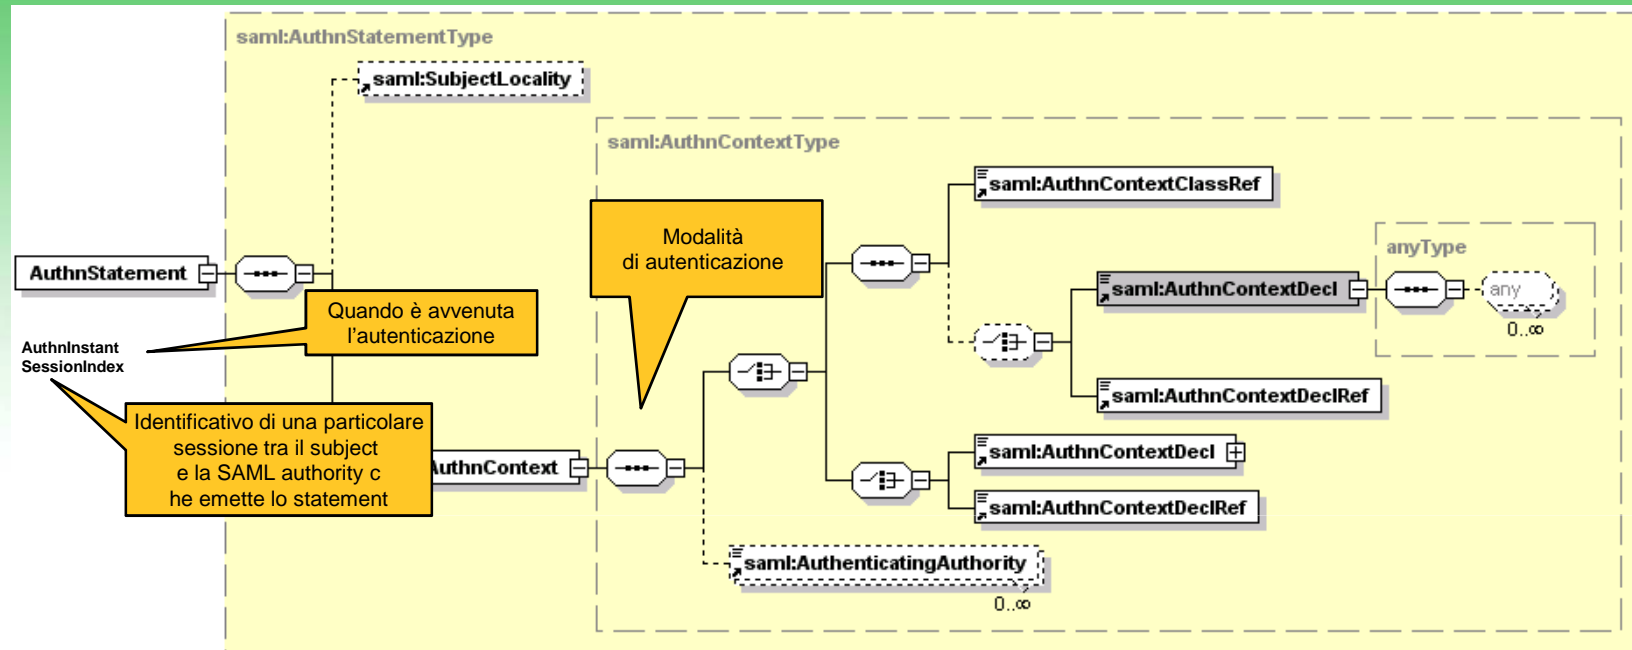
saml:AuthnStatementType

saml:SubjectLocality

saml:AuthnContextType

saml:AuthnContextClassRef

Modalità di autenticazione

anyType

AuthnStatement

saml:AuthnContextDecl

any

0..∞

Quando è avvenuta l'autenticazione

AuthnInstant
SessionIndex

saml:AuthnContextDeclRef

Identificativo di una particolare sessione tra il subject e la SAML authority c he emette lo statement

uthnContext

saml:AuthnContextDecl

saml:AuthnContextDeclRef

saml:AuthenticatingAuthority

0..∞